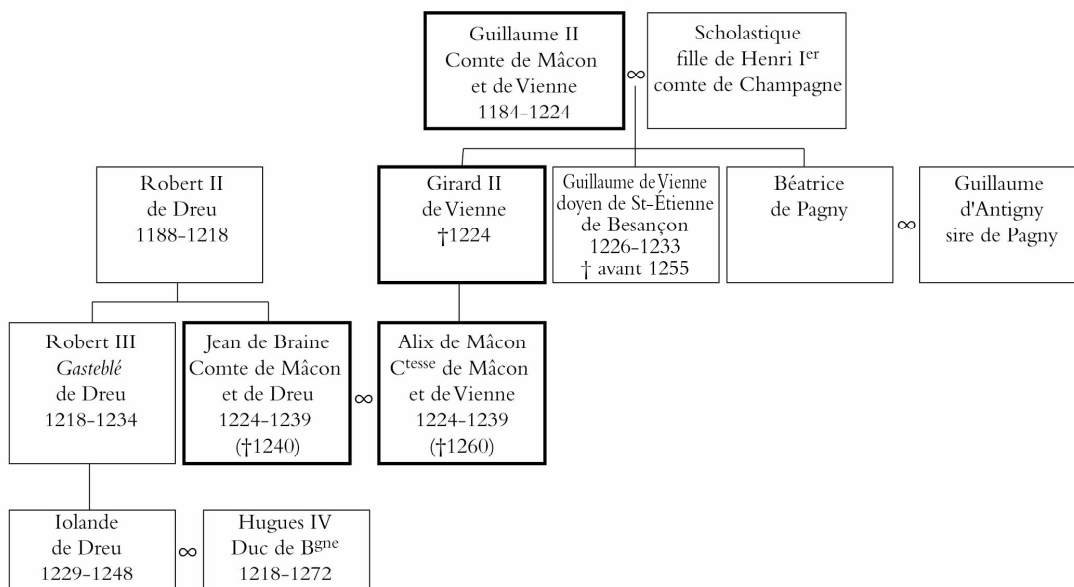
Guillaume II
Comte de Mâcon
et de Vienne
1184-1224

$\infty$

Scholastique
fille de Henri I$^{er}$
comte de Champagne

Robert II
de Dreu
1188-1218

Girard II
de Vienne
†1224

Guillaume de Vienne
doyen de St-Étienne
de Besançon
1226-1233
† avant 1255

Béatrice
de Pagny

$\infty$

Guillaume
d'Antigny
sire de Pagny

Robert III
*Gasteblé*
de Dreu
1218-1234

Jean de Braine
Comte de Mâcon
et de Dreu
1224-1239
(†1240)

$\infty$

Alix de Mâcon
C$^{tesse}$ de Mâcon
et de Vienne
1224-1239
(†1260)

Iolande
de Dreu
1229-1248

$\infty$

Hugues IV
Duc de B$^{gne}$
1218-1272